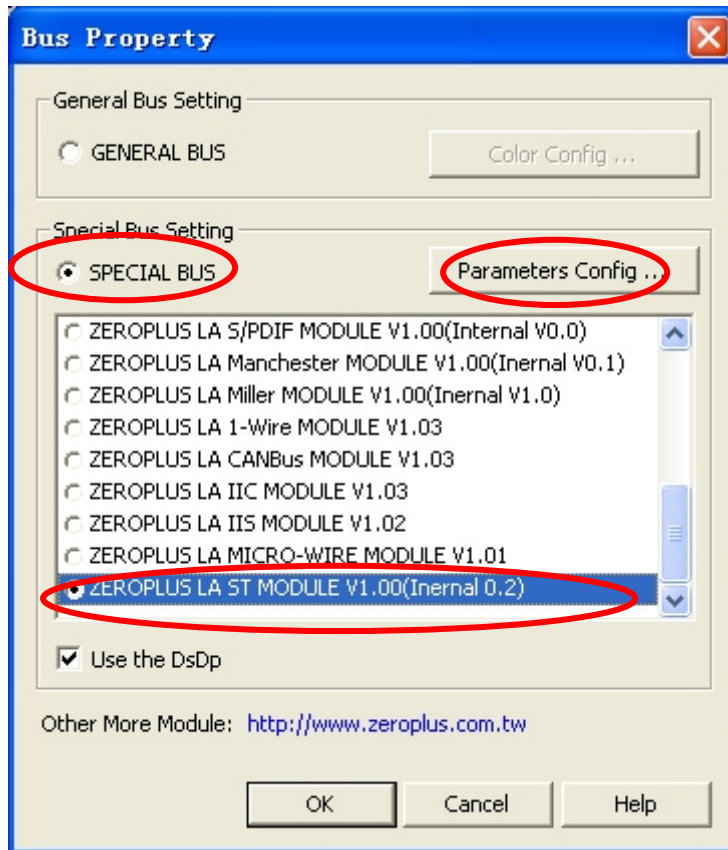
Bus Property

General Bus Setting

GENERAL BUS

Color Config ...

Special Bus Setting

SPECIAL BUS

Parameters Config ...

ZEROPLUS LA S/PDIF MODULE V1.00(Internal V0.0)

ZEROPLUS LA Manchester MODULE V1.00(Inernal V0.1)

ZEROPLUS LA Miller MODULE V1.00(Inernal V1.0)

ZEROPLUS LA 1-Wire MODULE V1.03

ZEROPLUS LA CANBus MODULE V1.03

ZEROPLUS LA IIC MODULE V1.03

ZEROPLUS LA IIS MODULE V1.02

ZEROPLUS LA MICRO-WIRE MODULE V1.01

ZEROPLUS LA ST MODULE V1.00(Inernal 0.2)

Use the DsDp

Other More Module: http://www.zeroplus.com.tw

OK

Cancel

Help